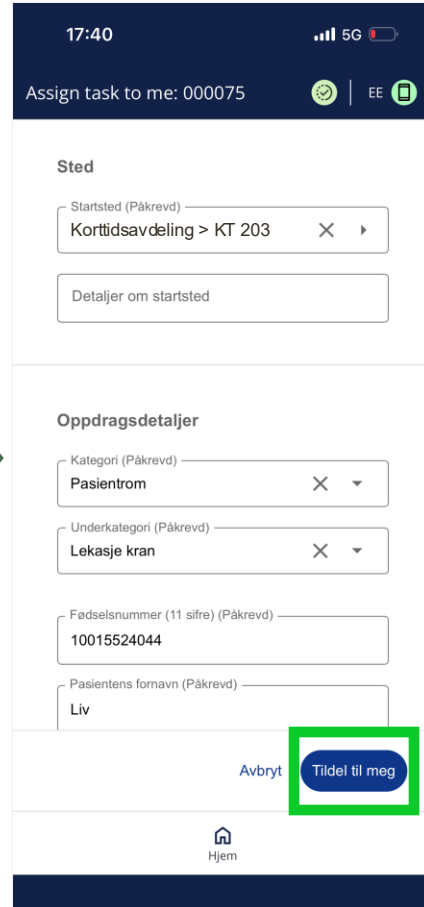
17:40 5G

Assign task to me: 000075 EE

Sted

Startsted (Påkrevd)
Korttidsavdeling > KT 203

Detaljer om startsted

Oppdragsdetaljer

Kategori (Påkrevd)
Pasientrom

Underkategori (Påkrevd)
Lekasje kran

Fødselsnummer (11 sifre) (Påkrevd)
10015524044

Pasientens fornavn (Påkrevd)
Liv

Avbryt Tildel til meg

Hjem